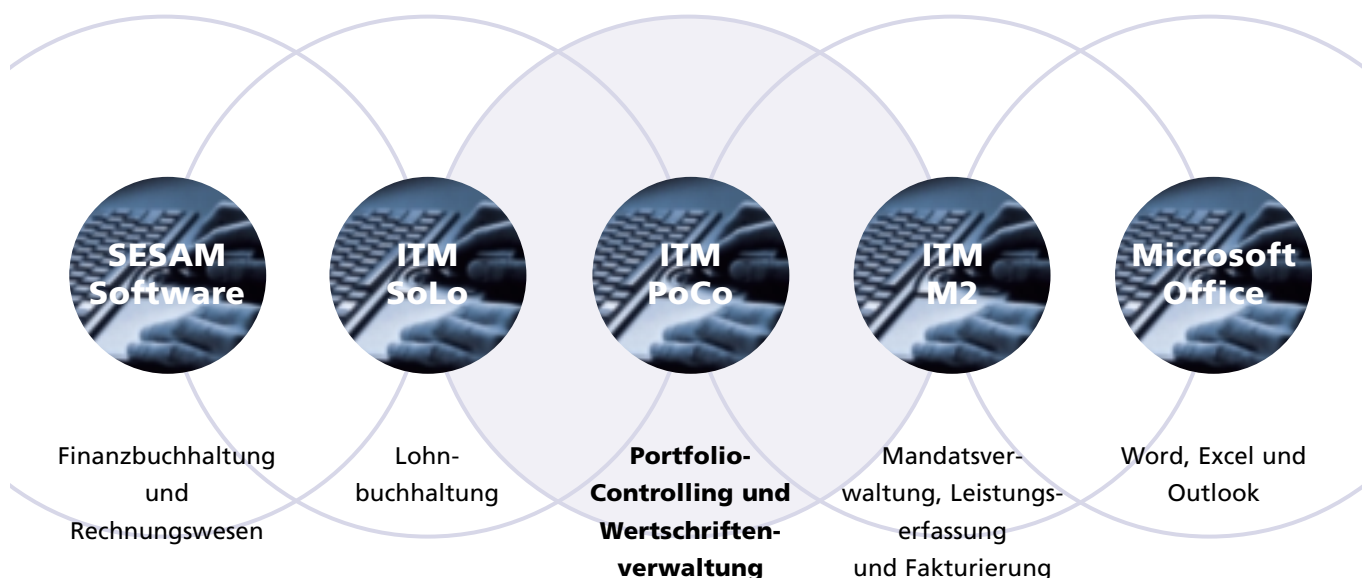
SESAM Software

Finanzbuchhaltung und Rechnungswesen

ITM SoLo

Lohnbuchhaltung

ITM PoCo

**Portfolio-Controlling und Wertschriftenverwaltung**

ITM M2

Mandatsverwaltung, Leistungserfassung und Fakturierung

Microsoft Office

Word, Excel und Outlook